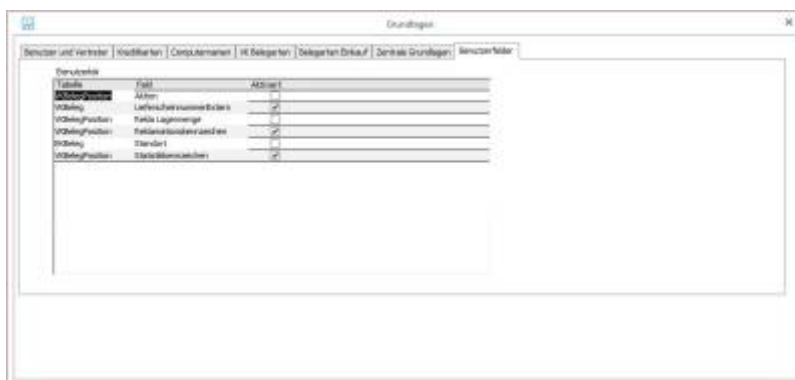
Grundlagen

Benutzer und Vertreter | Kreditkarten | Computernamen | VK Belegarten | Belegarten Einkauf | Zentrale Grundlagen | Benutzerfelder

Benutzerfelder

| Tabelle | Feld | Aktiviert |
|---|---|---|
| KHBelegPosition | Aktion | ☐ |
| VKBeleg | Lieferscheinnummerdrucken | ☑ |
| VKBelegPosition | Fakta Lagermenge | ☐ |
| VKBelegPosition | Reklamationskennzeichen | ☑ |
| VKBeleg | Standort | ☐ |
| VKBelegPosition | Statistikkennzeichen | ☑ |